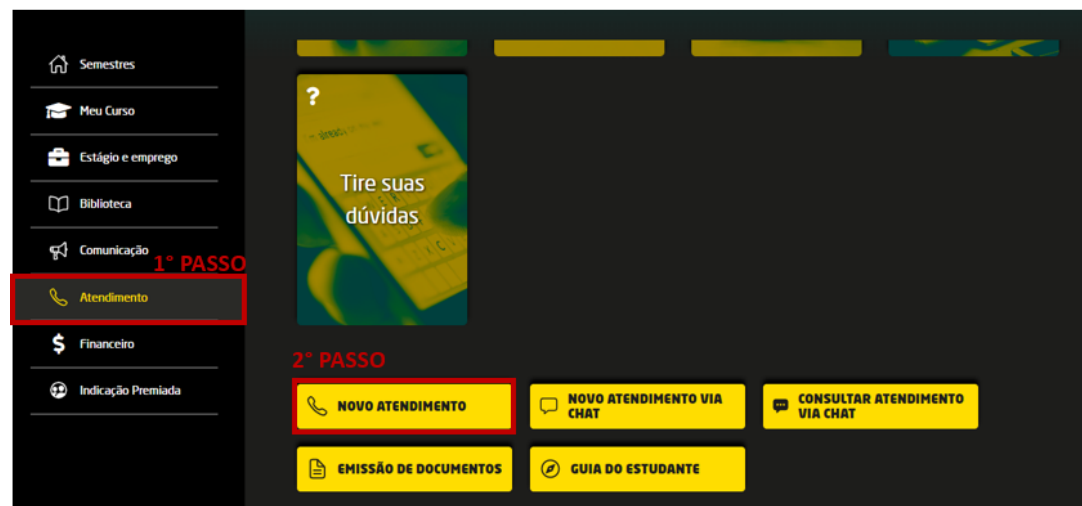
Semestres
Meu Curso
Estágio e emprego
Biblioteca
Comunicação
1° PASSO
Atendimento
Financeiro
Indicação Premiada

?
Tire suas dúvidas

2° PASSO
NOVO ATENDIMENTO
NOVO ATENDIMENTO VIA CHAT
CONSULTAR ATENDIMENTO VIA CHAT
EMISSÃO DE DOCUMENTOS
GUIA DO ESTUDANTE